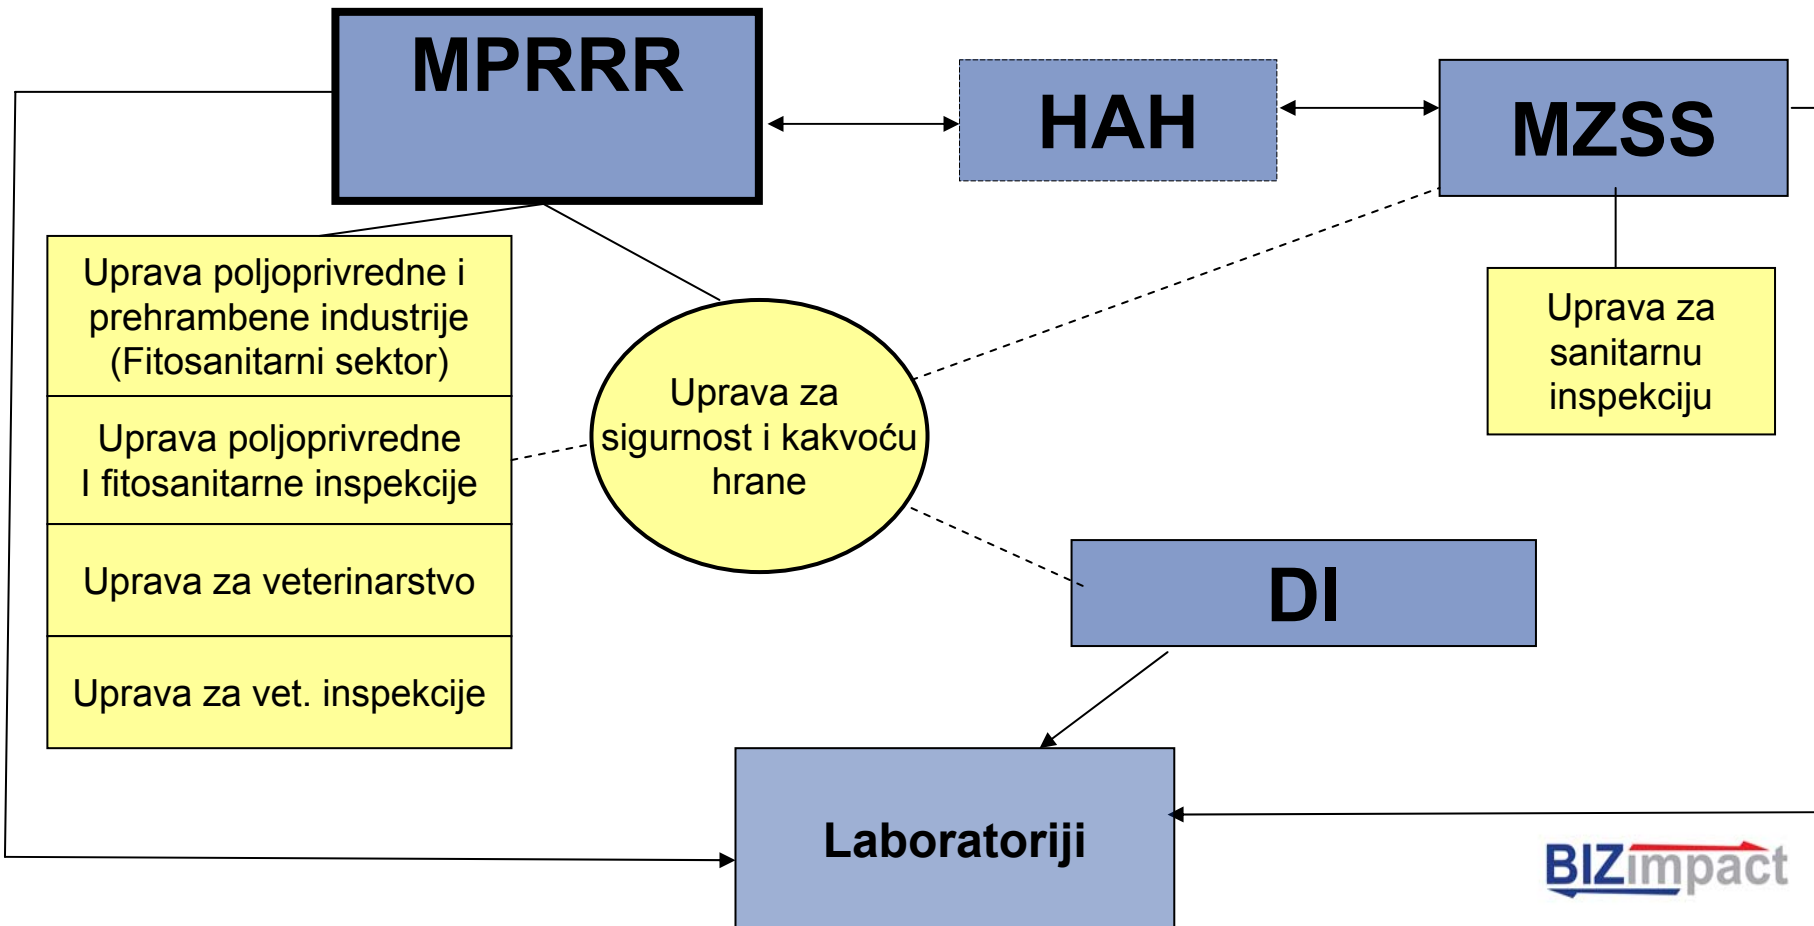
MPRRR

HAH

MZSS

Uprava poljoprivredne i prehrambene industrije (Fitosanitarni sektor)

Uprava poljoprivredne I fitosanitarne inspekcije

Uprava za veterinarstvo

Uprava za vet. inspekcije

Uprava za sigurnost i kakvoću hrane

Uprava za sanitarnu inspekciju

DI

Laboratoriji

BIZimpact